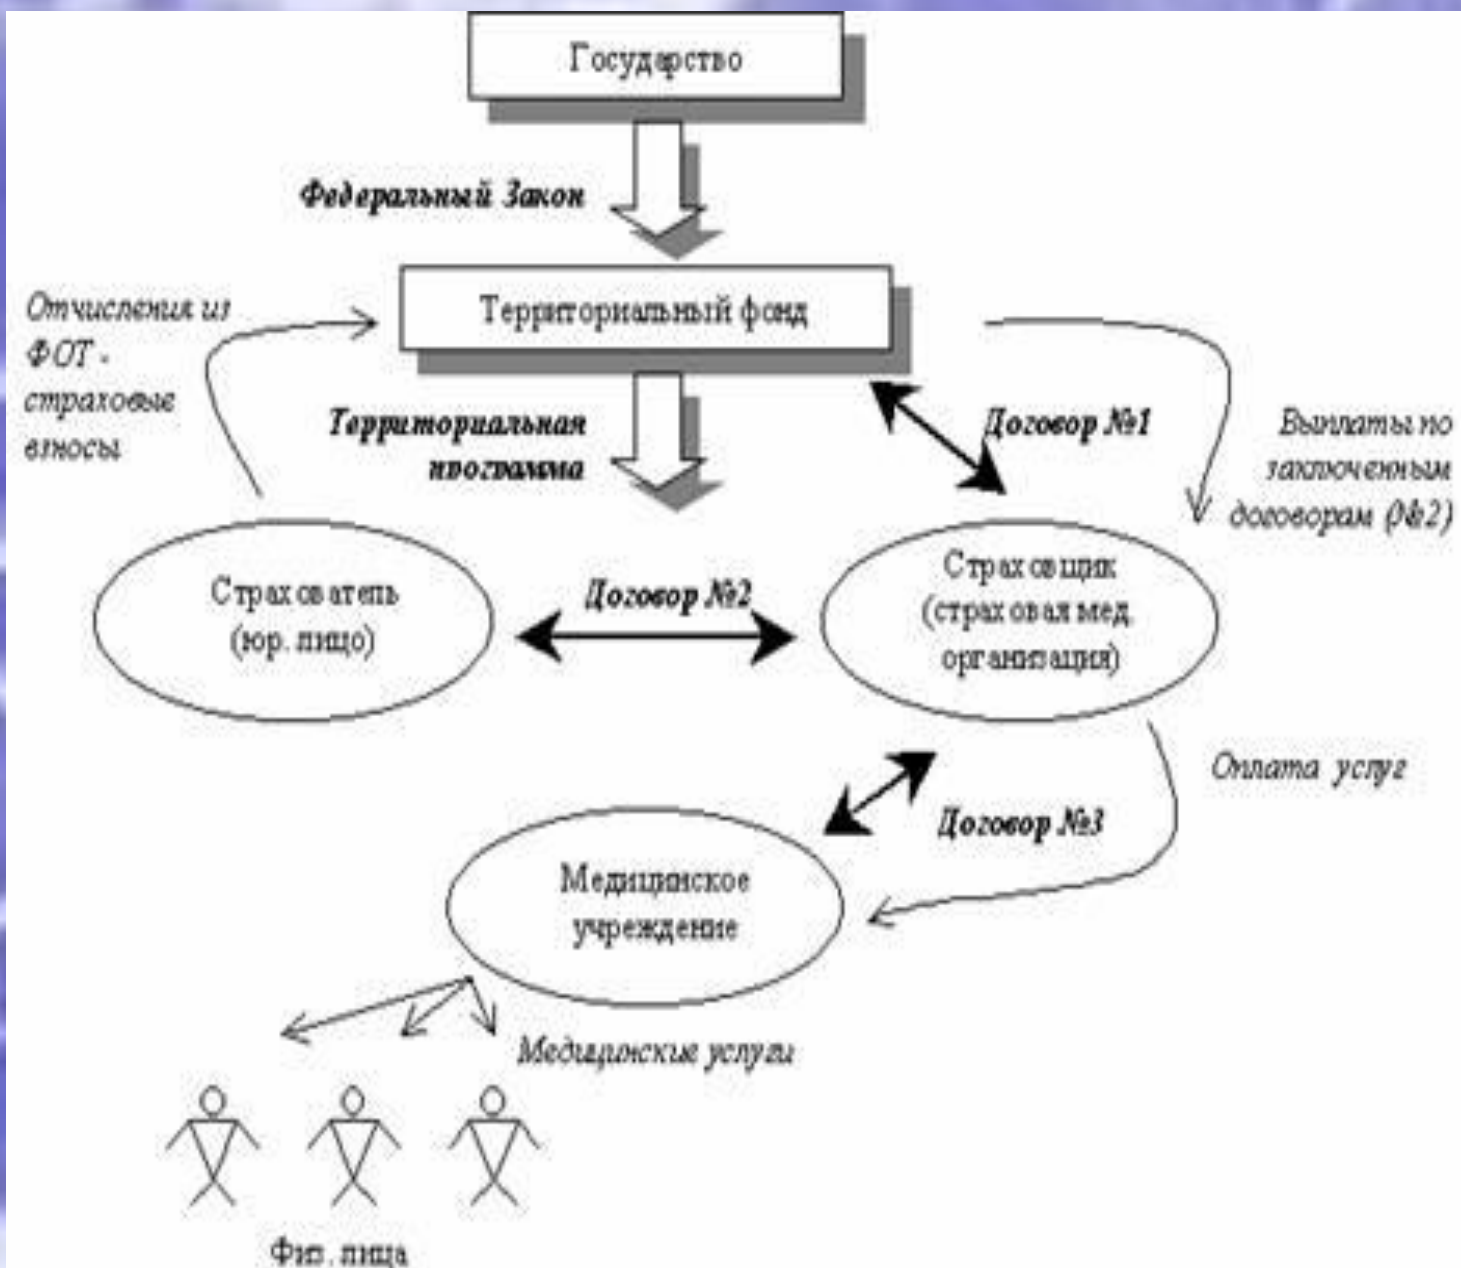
Государство

Федеральный Закон

Отчисления из ФОТ - страховые взносы

Территориальный фонд

Территориальная программа

Договор №1

Выплаты по заключенным договорам (№2)

Страхователь (юр. лицо)

Договор №2

Страховщик (страховая мед организация)

Оплата услуг

Договор №3

Медицинское учреждение

Медицинские услуги

Физ. лица